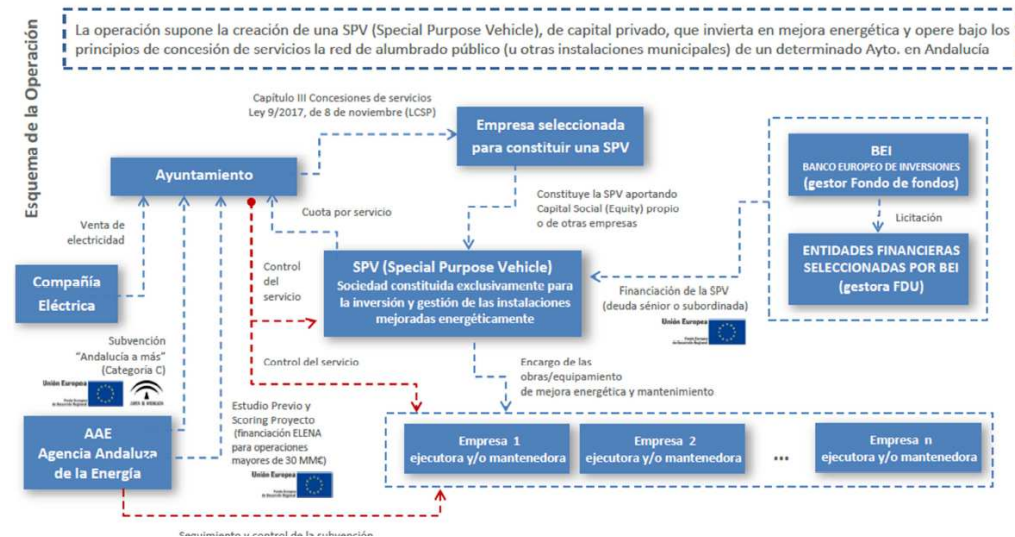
Esquema de la Operación

La operación supone la creación de una SPV (Special Purpose Vehicle), de capital privado, que invierta en mejora energética y opere bajo los principios de concesión de servicios la red de alumbrado público (u otras instalaciones municipales) de un determinado Ayto. en Andalucía

Capítulo III Concesiones de servicios Ley 9/2017, de 8 de noviembre (LCSP)

Empresa seleccionada para constituir una SPV

Ayuntamiento

BEI
BANCO EUROPEO DE INVERSIONES
(gestor Fondo de fondos)

Licitación

ENTIDADES FINANCIERAS SELECCIONADAS POR BEI
(gestora FDU)

Constituye la SPV aportando Capital Social (Equity) propio o de otras empresas

Cuota por servicio

Venta de electricidad

Compañía Eléctrica

Control del servicio

SPV (Special Purpose Vehicle)
Sociedad constituida exclusivamente para la inversión y gestión de las instalaciones mejoradas energéticamente

Financiación de la SPV (deuda sénior o subordinada)

Unión Europea

Subvención "Andalucía a más" (Categoría C)

Unión Europea

Control del servicio

Encargo de las obras/equipamiento de mejora energética y mantenimiento

Estudio Previo y Scoring Proyecto (financiación ELENA para operaciones mayores de 30 MM€)

Unión Europea

AAE
Agencia Andaluza de la Energía

Empresa 1 ejecutora y/o mantenedora

Empresa 2 ejecutora y/o mantenedora

...

Empresa n ejecutora y/o mantenedora

Seguimiento y control de la subvención